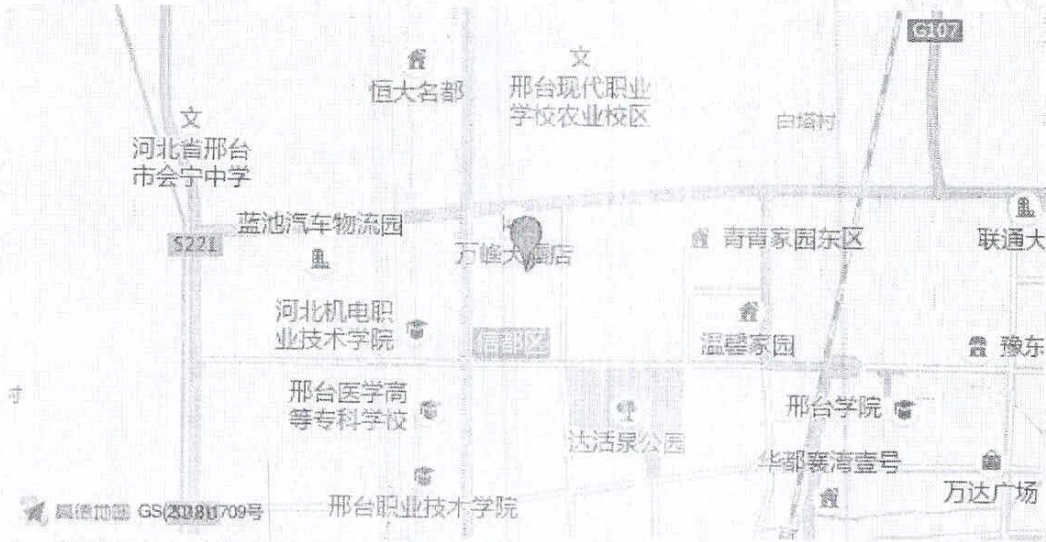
G107

恒大名都

文
邢台现代职业学校农业校区

白塔村

文
河北省邢台市会宁中学

蓝池汽车物流园

S221

万峰大酒店

青青家园东区

联通大

河北机电职业技术学院

信都区

温馨家园

豫东

寸

邢台医学高等专科学校

邢台学院

达活泉公园

华都襄湾壹号

万达广场

高德地图 GS(2018)1709号

邢台职业技术学院